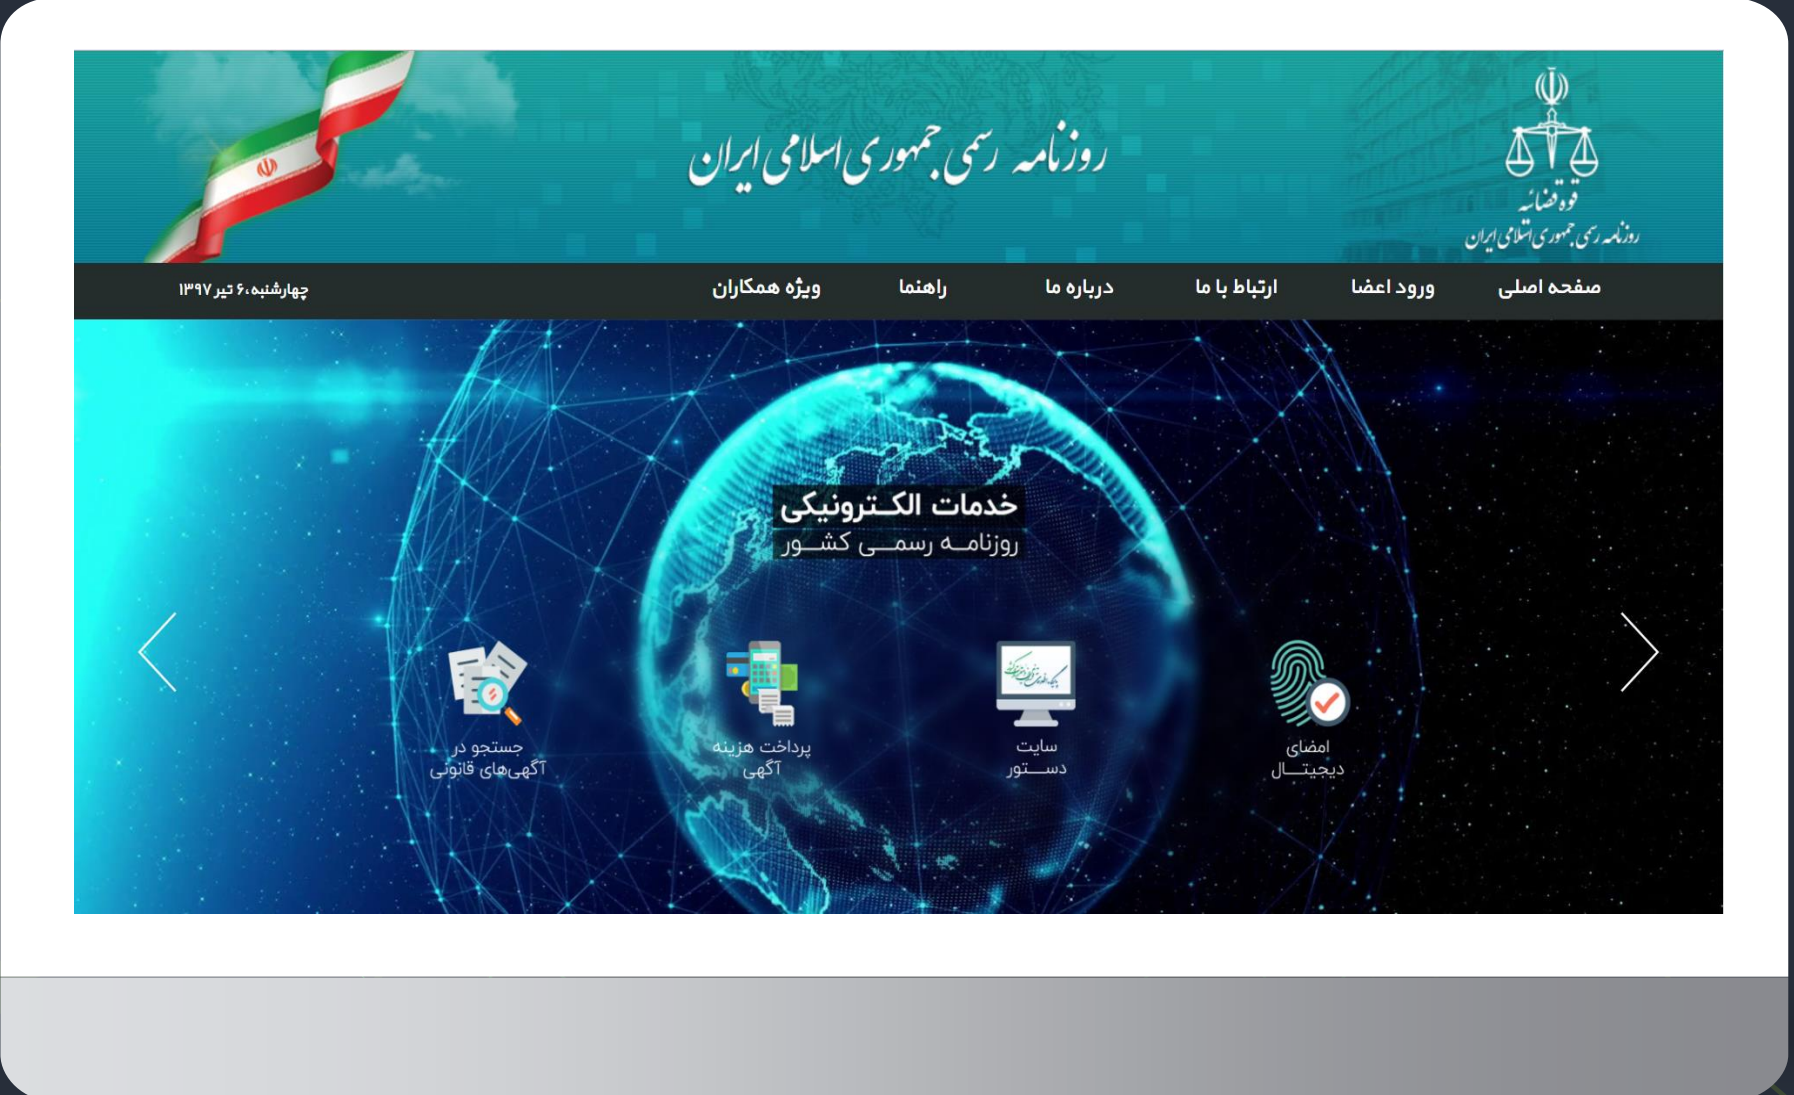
روزنامه رسمی جمهوری اسلامی ایران

قوه قضائیه
روزنامه رسمی جمهوری اسلامی ایران

صفحه اصلی ورود اعضا ارتباط با ما درباره ما راهنما ویژه همکاران

چهارشنبه،۶ تیر ۱۳۹۷

خدمات الکترونیکی
روزنامه رسمی کشور

امضای دیجیتال

سایت دستور

پرداخت هزینه آگهی

جستجو در آگهی‌های قانونی